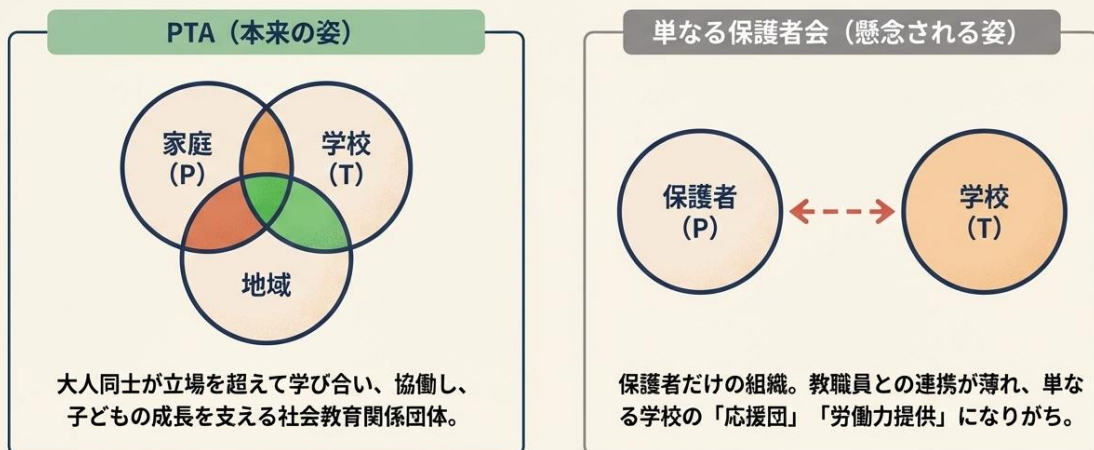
PTA（本来の姿）

家庭
（P）

学校
（T）

地域

大人同士が立場を超えて学び合い、協働し、子どもの成長を支える社会教育関係団体。

単なる保護者会（懸念される姿）

保護者
（P）

学校
（T）

保護者だけの組織。教職員との連携が薄れ、単なる学校の「応援団」「労働力提供」になりがち。